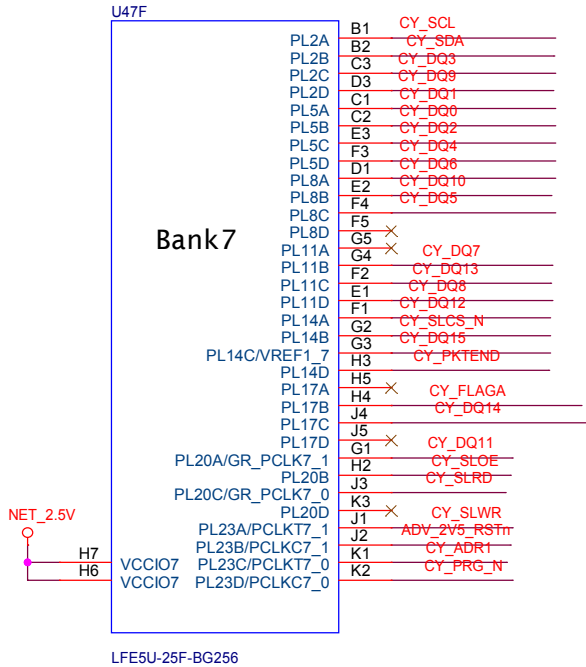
U47F

Bank7

PL2A B1 CY_SCL
PL2B B2 CY_SDA
PL2C C3 CY_DQ3
PL2D D3 CY_DQ9
PL5A C1 CY_DQ1
PL5B C2 CY_DQ0
PL5C E3 CY_DQ2
PL5D F3 CY_DQ4
PL8A D1 CY_DQ6
PL8B E2 CY_DQ10
PL8C F4 CY_DQ5
PL8D F5
PL11A G5
PL11B G4 CY_DQ7
PL11C F2 CY_DQ13
PL11D E1 CY_DQ8
PL14A F1 CY_DQ12
PL14B G2 CY_SLCS_N
PL14C/VREF1_7 G3 CY_DQ15
PL14D H3 CY_PKTEND
PL17A H5
PL17B H4 CY_FLAGA
PL17C J4 CY_DQ14
PL17D J5
PL20A/GR_PCLK7_1 G1 CY_DQ11
PL20B H2 CY_SLOE
PL20C/GR_PCLK7_0 J3 CY_SLRD
PL20D K3
PL23A/PCLKT7_1 J1 CY_SLWR
PL23B/PCLKC7_1 J2 ADV_2V5_RSTn
PL23C/PCLKT7_0 K1 CY_ADR1
PL23D/PCLKC7_0 K2 CY_PRG_N

NET_2.5V
H7 VCCIO7
H6 VCCIO7

LFE5U-25F-BG256